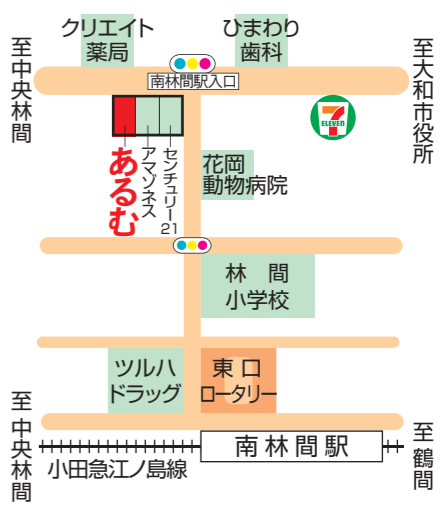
クリエイト
薬局

ひまわり
歯科

至中央林間

南林間駅入口

至大和市役所

7
ELEVEN

あるむ

アマンネス

センチュリー21

花岡
動物病院

林　間
小学校

ツルハ
ドラッグ

東口
ロータリー

至中央林間

南林間駅

至鶴間

小田急江ノ島線